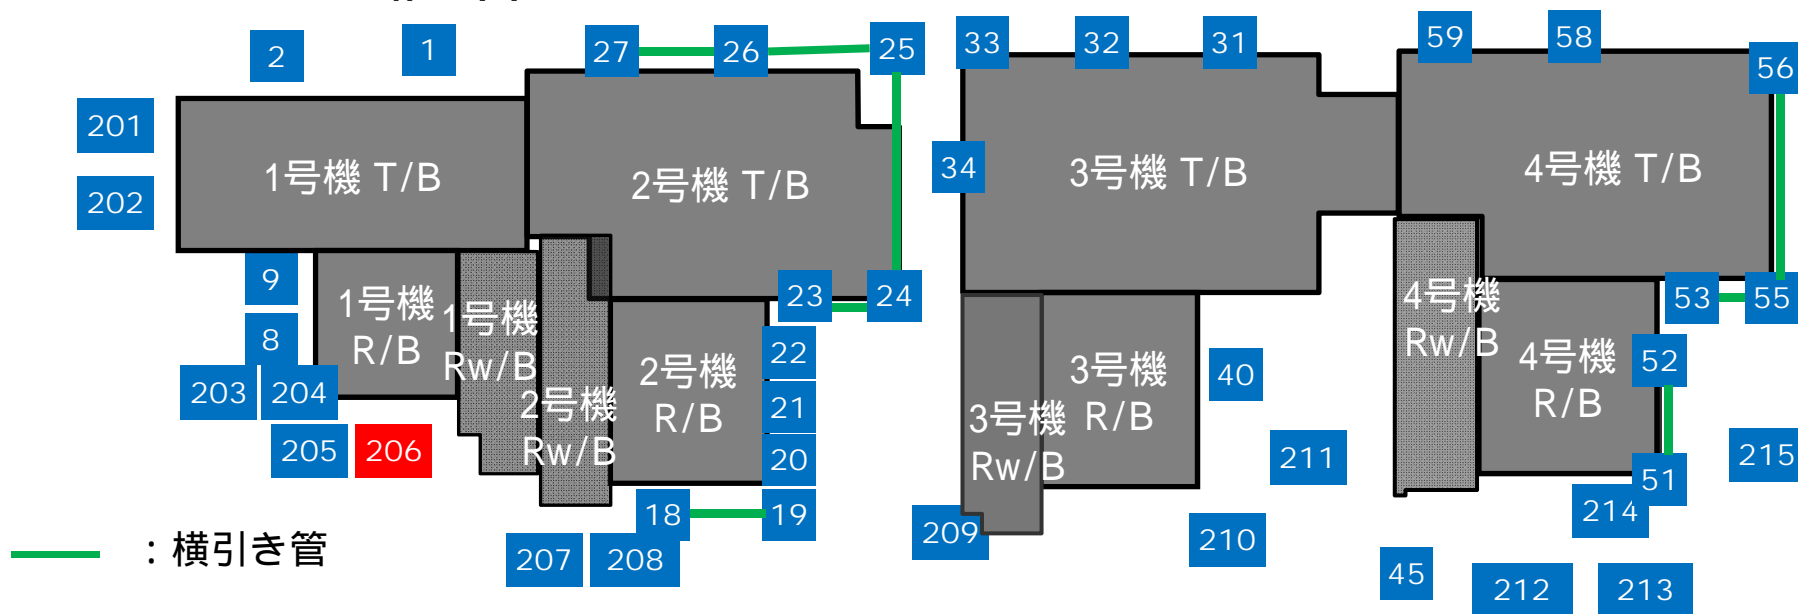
2
1
27
26
25
33
32
31
59
58
56
201
202
1号機 T/B
2号機 T/B
34
3号機 T/B
4号機 T/B
9
8
1号機 R/B
1号機 Rw/B
2号機 Rw/B
2号機 R/B
23
24
22
21
20
19
18
3号機 Rw/B
3号機 R/B
40
4号機 Rw/B
4号機 R/B
53
55
52
51
203
204
205
206
211
215
214
209
210
207
208
45
212
213
：横引き管